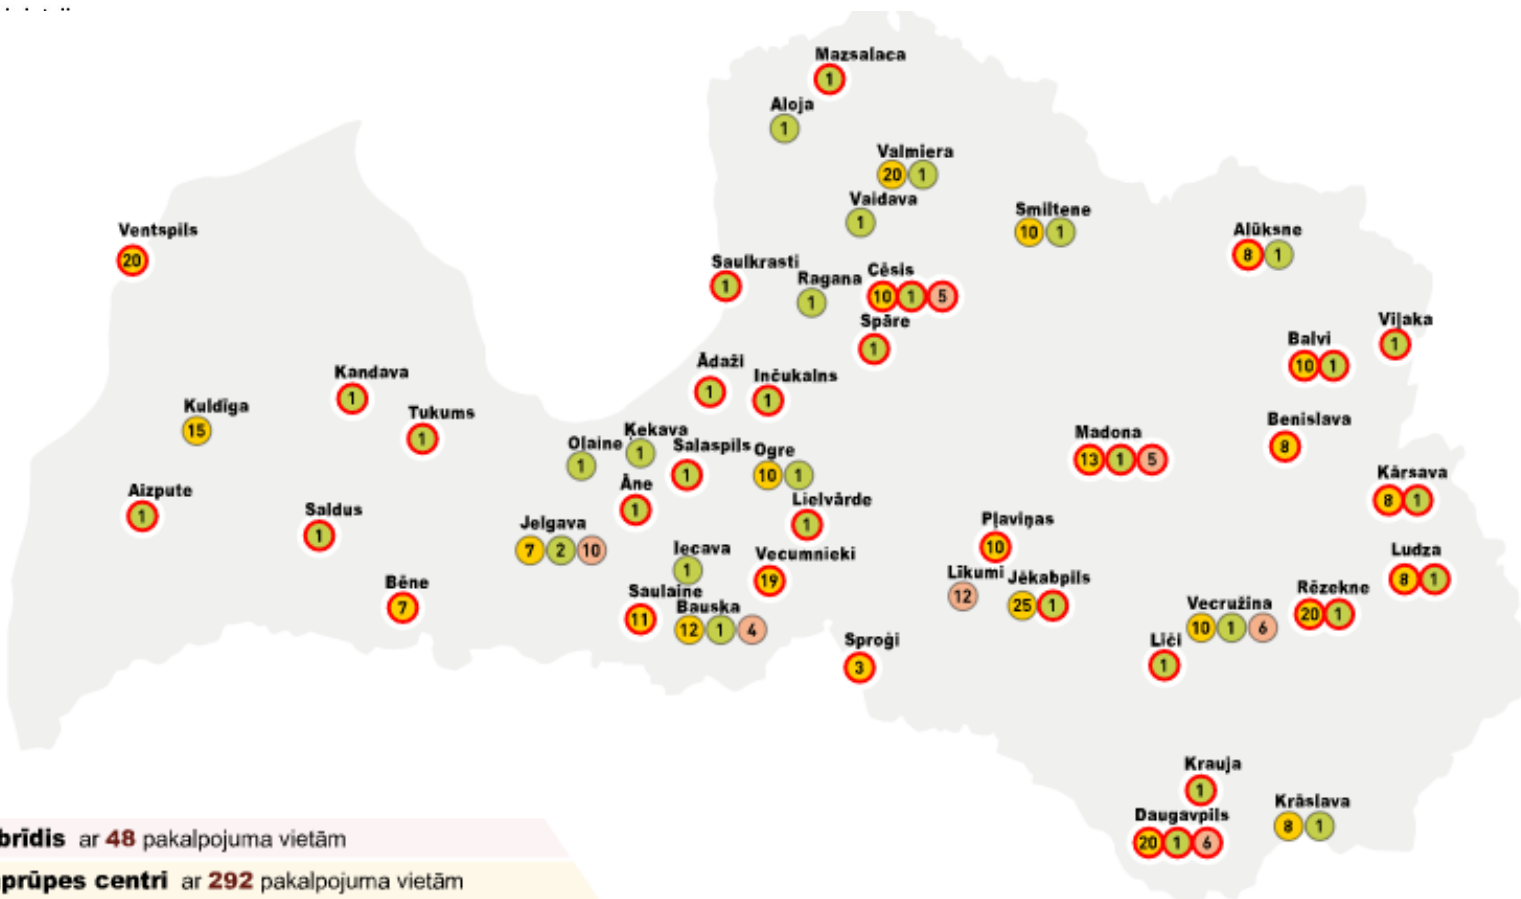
Mazsalaca
1
Aloja
1
Valmiera
20 1
Valdava
1
Smiltene
10 1
Alūksne
8 1
Ventspils
20
Saulkrasti
1
Ragana
1
Cēsis
10 1 5
Spāre
1
Viļaka
1
Balvi
10 1
Ādaži
1
Inčukalns
1
Kandava
1
Kuldīga
15
Tukums
1
Ķekava
1
Olaine
1
Salaspils
1
Ogre
10 1
Madona
13 1 5
Benislava
8
Kārsava
8 1
Aizpute
1
Saldus
1
Āne
1
Lielvārde
1
Jelgava
7 2 10
Iecava
1
Pļaviņas
10
Ludza
8 1
Vecumnieki
19
Likumi
12
Jēkabpils
25 1
Bēne
7
Saulaine
11
Bauska
12 1 4
Vecružina
10 1 6
Rēzekne
20 1
Sproģi
3
Līči
1
Krauja
1
Daugavpils
20 1 6
Krāslava
8 1
brīdis ar 48 pakalpojuma vietām
aprūpes centri ar 292 pakalpojuma vietām